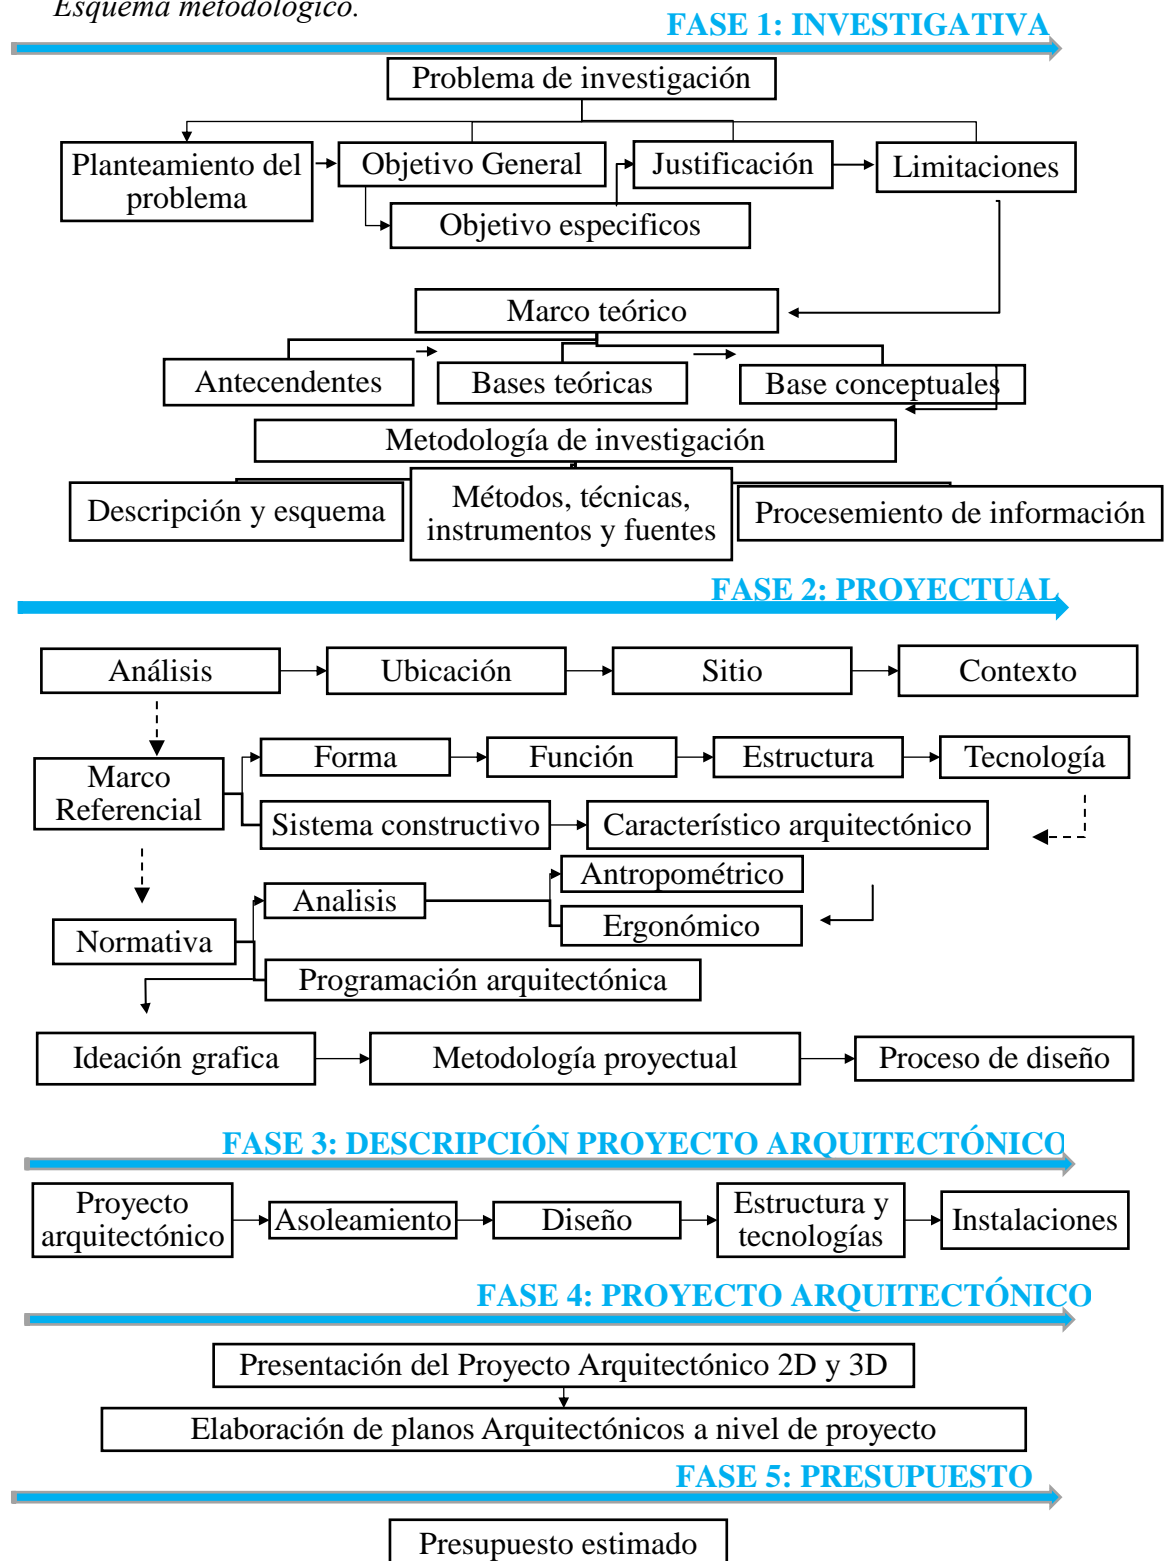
Esquema metodológico.

FASE 1: INVESTIGATIVA

Problema de investigación

Planteamiento del problema

Objetivo General

Justificación

Limitaciones

Objetivo especificos

Marco teórico

Antecendentes

Bases teóricas

Base conceptuales

Metodología de investigación

Descripción y esquema

Métodos, técnicas, instrumentos y fuentes

Procesemiento de información

FASE 2: PROYECTUAL

Análisis

Ubicación

Sitio

Contexto

Marco Referencial

Forma

Función

Estructura

Tecnología

Sistema constructivo

Característico arquitectónico

Antropométrico

Analisis

Ergonómico

Normativa

Programación arquitectónica

Ideación grafica

Metodología proyectual

Proceso de diseño

FASE 3: DESCRIPCIÓN PROYECTO ARQUITECTÓNICO

Proyecto arquitectónico

Asoleamiento

Diseño

Estructura y tecnologías

Instalaciones

FASE 4: PROYECTO ARQUITECTÓNICO

Presentación del Proyecto Arquitectónico 2D y 3D

Elaboración de planos Arquitectónicos a nivel de proyecto

FASE 5: PRESUPUESTO

Presupuesto estimado